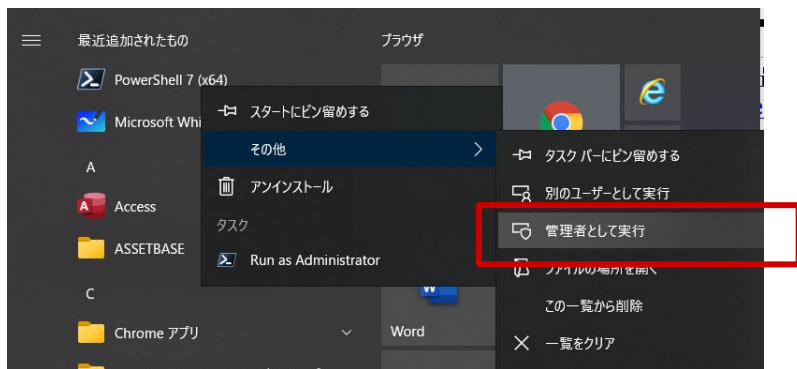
最近追加されたもの

PowerShell 7 (x64)

Microsoft Whi

A

Access

ASSETBASE

C

Chrome アプリ

ブラウザ

スタートにピン留めする

その他

アンインストール

タスク

Run as Administrator

タスク バーにピン留めする

別のユーザーとして実行

管理者として実行

ファイルの場所を開く

この一覧から削除

一覧をクリア

Word